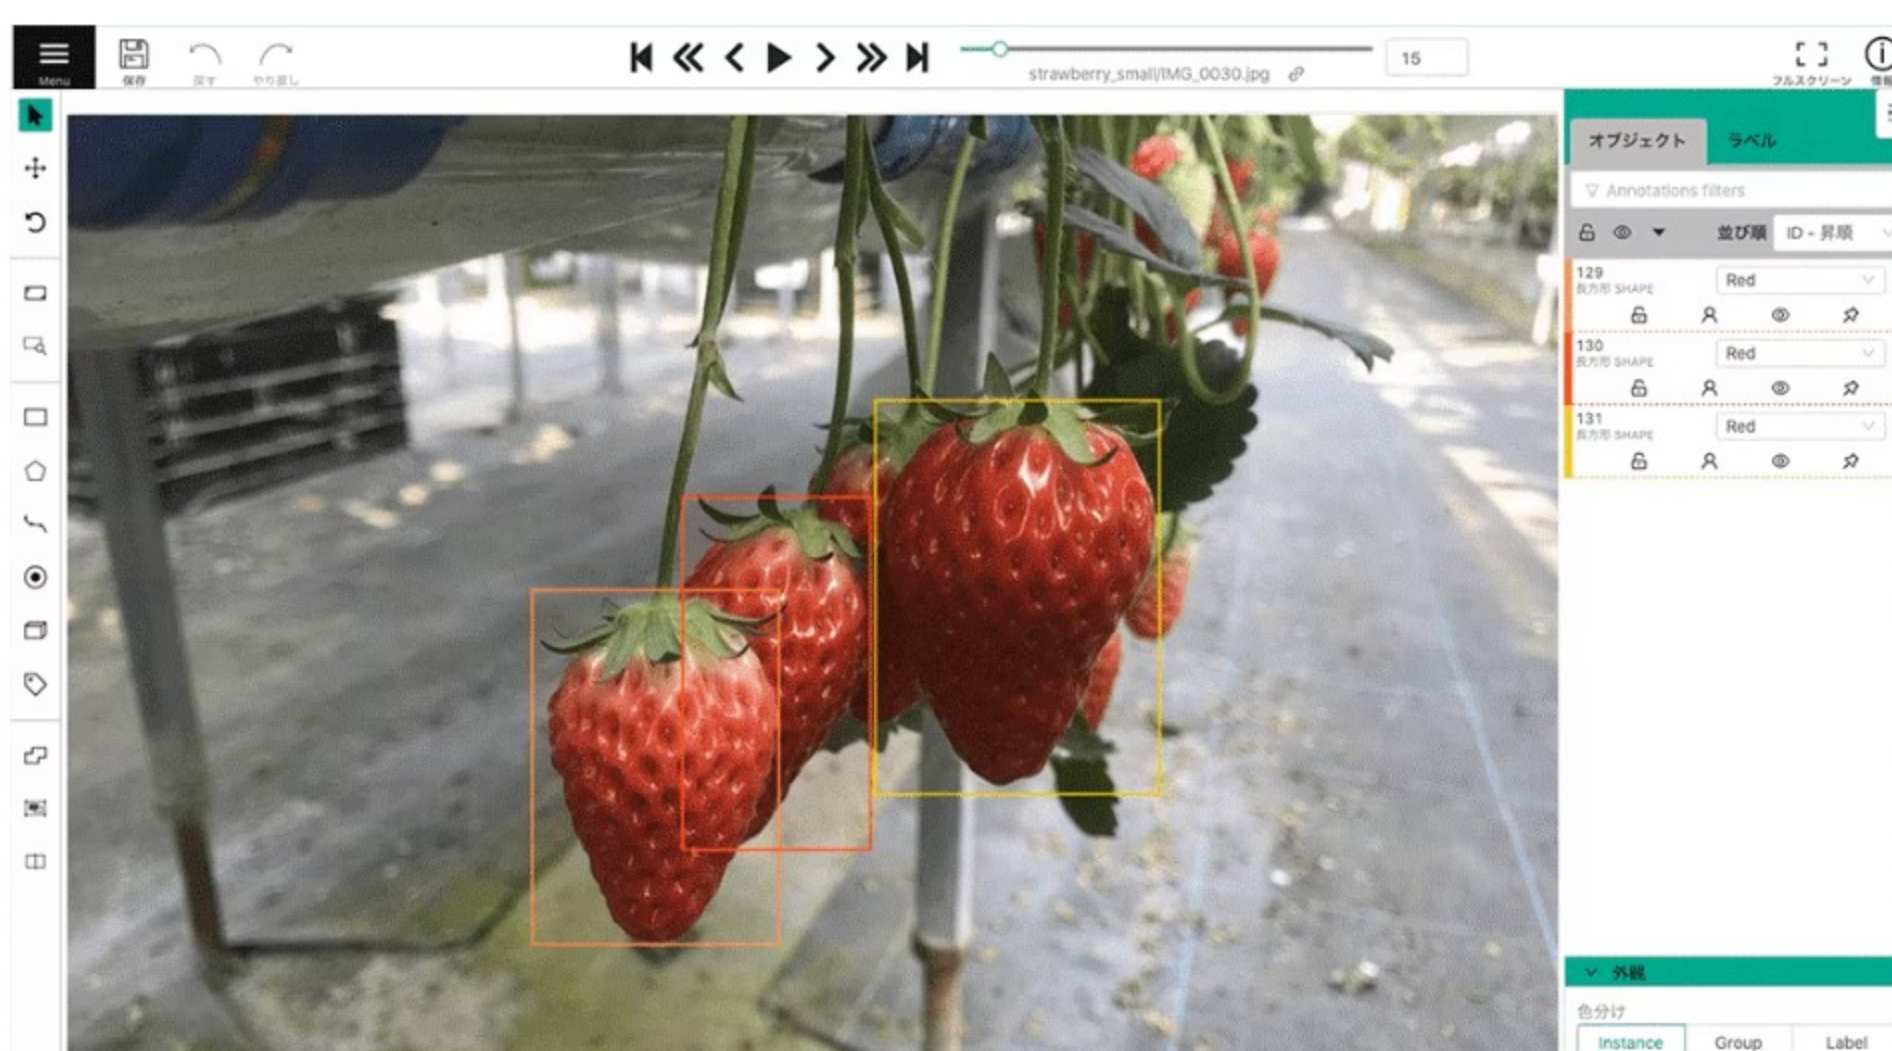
Menu
保存
戻す
やり直し
15
strawberry_small/IMG_0030.jpg
フルスクリーン
情報

オブジェクト
ラベル
Annotations filters
並び順
ID - 昇順

129
長方形 SHAPE
Red

130
長方形 SHAPE
Red

131
長方形 SHAPE
Red

外観
色分け
Instance
Group
Label